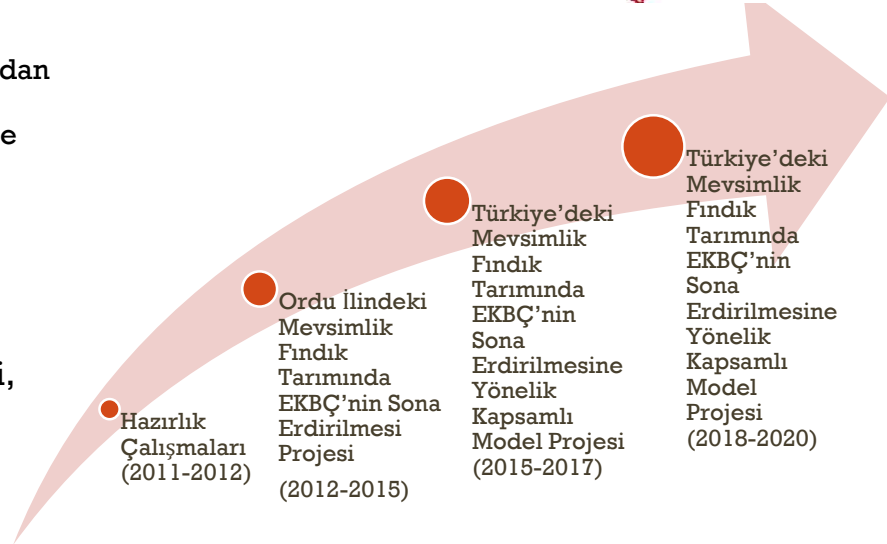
dan

e

i,

Hazırlık Çalışmaları (2011-2012)

Ordu İlindeki Mevsimlik Fındık Tarımında EKBÇ'nin Sona Erdirilmesi Projesi

(2012-2015)

Türkiye'deki Mevsimlik Fındık Tarımında EKBÇ'nin Sona Erdirilmesine Yönelik Kapsamlı Model Projesi (2015-2017)

Türkiye'deki Mevsimlik Fındık Tarımında EKBÇ'nin Sona Erdirilmesine Yönelik Kapsamlı Model Projesi (2018-2020)